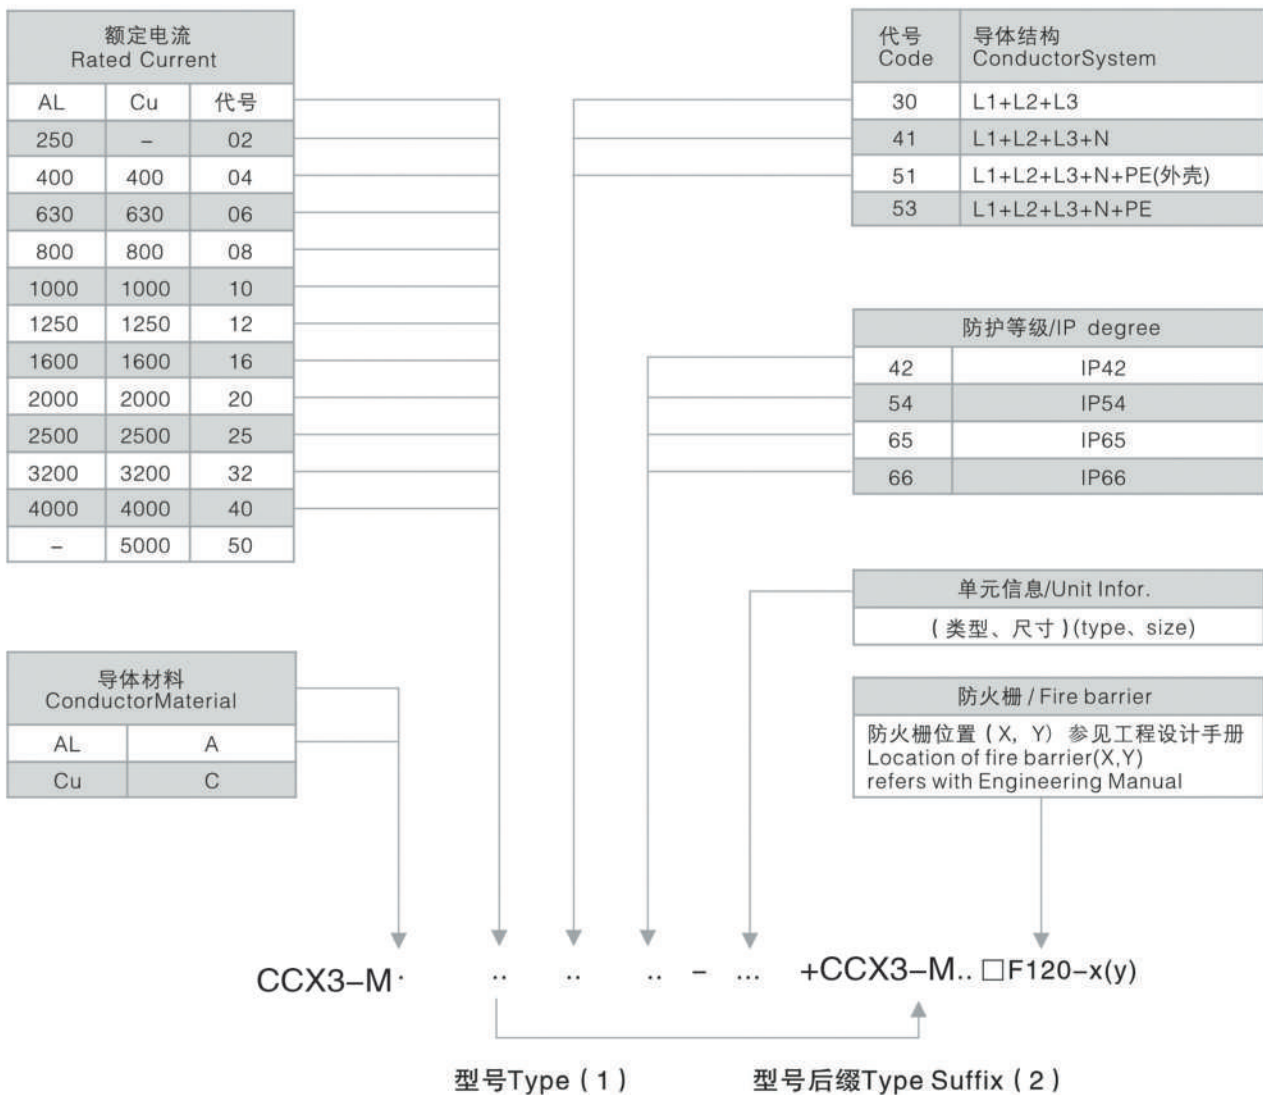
| 额定电流 Rated Current | | |
|---|---|---|
| AL | Cu | 代号 |
| 250 | – | 02 |
| 400 | 400 | 04 |
| 630 | 630 | 06 |
| 800 | 800 | 08 |
| 1000 | 1000 | 10 |
| 1250 | 1250 | 12 |
| 1600 | 1600 | 16 |
| 2000 | 2000 | 20 |
| 2500 | 2500 | 25 |
| 3200 | 3200 | 32 |
| 4000 | 4000 | 40 |
| – | 5000 | 50 |

| 导体材料 ConductorMaterial | |
|---|---|
| AL | A |
| Cu | C |

| 代号 Code | 导体结构 ConductorSystem |
|---|---|
| 30 | L1+L2+L3 |
| 41 | L1+L2+L3+N |
| 51 | L1+L2+L3+N+PE(外壳) |
| 53 | L1+L2+L3+N+PE |

| 防护等级/IP degree | |
|---|---|
| 42 | IP42 |
| 54 | IP54 |
| 65 | IP65 |
| 66 | IP66 |

单元信息/Unit Infor.
(类型、尺寸)(type、size)

防火栅 / Fire barrier
防火栅位置(X, Y) 参见工程设计手册
Location of fire barrier(X,Y)
refers with Engineering Manual

CCX3–M· .. .. .. – ... +CCX3–M.. □F120–x(y)

型号Type (1)    型号后缀Type Suffix (2)